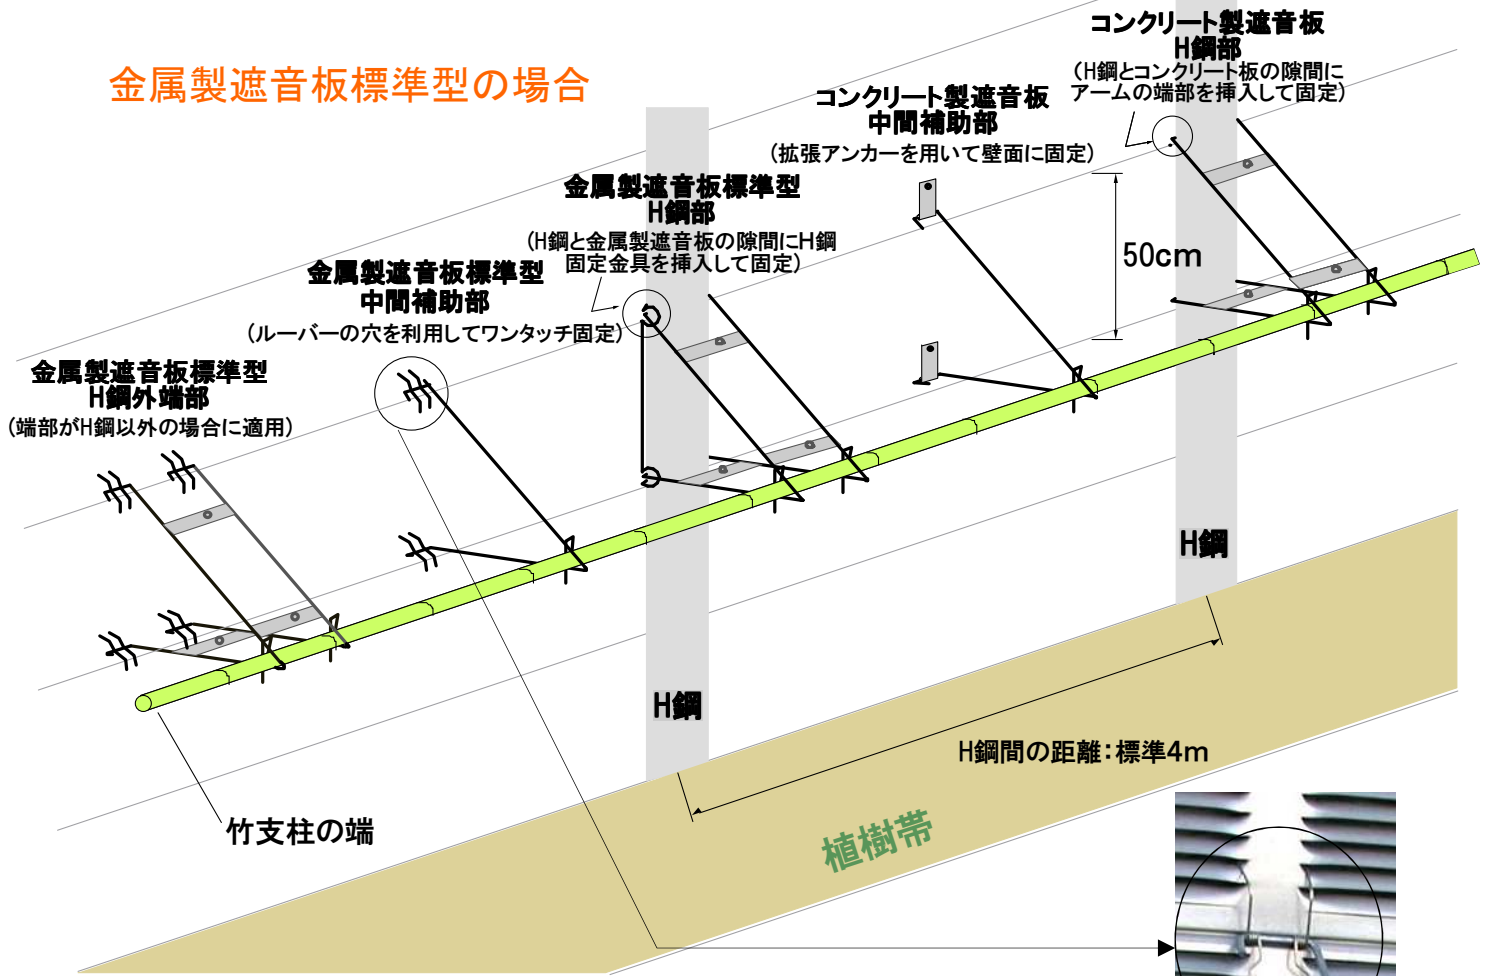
金属製遮音板標準型の場合

コンクリート製遮音板
H鋼部
(H鋼とコンクリート板の隙間にアームの端部を挿入して固定)

コンクリート製遮音板
中間補助部
(拡張アンカーを用いて壁面に固定)

金属製遮音板標準型
H鋼部
(H鋼と金属製遮音板の隙間にH鋼固定金具を挿入して固定)

50cm

金属製遮音板標準型
中間補助部
(ルーバーの穴を利用してワンタッチ固定)

金属製遮音板標準型
H鋼外端部
(端部がH鋼以外の場合に適用)

H鋼

H鋼

H鋼間の距離:標準4m

竹支柱の端

植樹帯